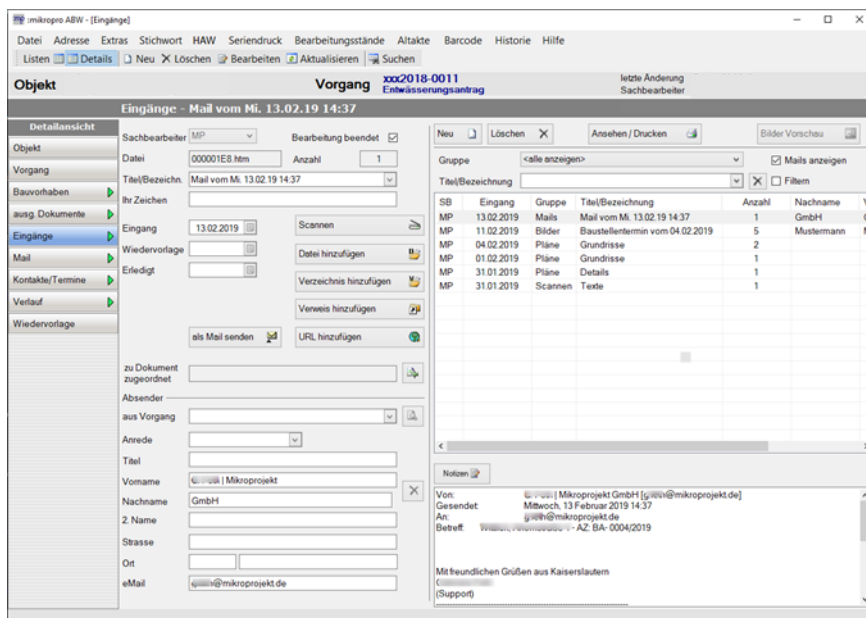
:mikropro ABW - [Eingänge]

Datei Adresse Extras Stichwort HAW Seriendruck Bearbeitungsstände Altakte Barcode Historie Hilfe

Listen Details Neu Löschen Bearbeiten Aktualisieren Suchen

Objekt

Vorgang xxx2018-0011 Entwässerungsantrag

letzte Änderung
Sachbearbeiter

Eingänge - Mail vom Mi. 13.02.19 14:37

Detailansicht
Objekt
Vorgang
Bauvorhaben
ausg. Dokumente
Eingänge
Mail
Kontakte/Termine
Verlauf
Wiedervorlage

Sachbearbeiter MP
Bearbeitung beendet
Datei 000001E8.htm
Anzahl 1
Titel/Bezeichn. Mail vom Mi. 13.02.19 14:37
Ihr Zeichen
Eingang 13.02.2019
Wiedervorlage
Erledigt
Scannen
Datei hinzufügen
Verzeichnis hinzufügen
Verweis hinzufügen
als Mail senden
URL hinzufügen
zu Dokument zugeordnet
Absender
aus Vorgang
Anrede
Titel
Vorname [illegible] | Mikroprojekt
Nachname GmbH
2. Name
Strasse
Ort
eMail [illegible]@mikroprojekt.de

Neu Löschen Ansehen / Drucken Bilder Vorschau
Gruppe <alle anzeigen>
Mails anzeigen
Titel/Bezeichnung
Filtern

| SB | Eingang | Gruppe | Titel/Bezeichnung | Anzahl | Nachname |
|---|---|---|---|---|---|
| MP | 13.02.2019 | Mails | Mail vom Mi. 13.02.19 14:37 | 1 | GmbH |
| MP | 11.02.2019 | Bilder | Baustellentermin vom 04.02.2019 | 5 | Mustermann |
| MP | 04.02.2019 | Pläne | Grundrisse | 2 | |
| MP | 01.02.2019 | Pläne | Grundrisse | 1 | |
| MP | 31.01.2019 | Pläne | Details | 1 | |
| MP | 31.01.2019 | Scannen | Texte | 1 | |

Notizen

Von: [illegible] | Mikroprojekt GmbH [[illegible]@mikroprojekt.de]
Gesendet: Mittwoch, 13 Februar 2019 14:37
An: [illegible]@mikroprojekt.de
Betreff: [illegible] - AZ: BA- 0004/2019

Mit freundlichen Grüßen aus Kaiserslautern
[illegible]
(Support)